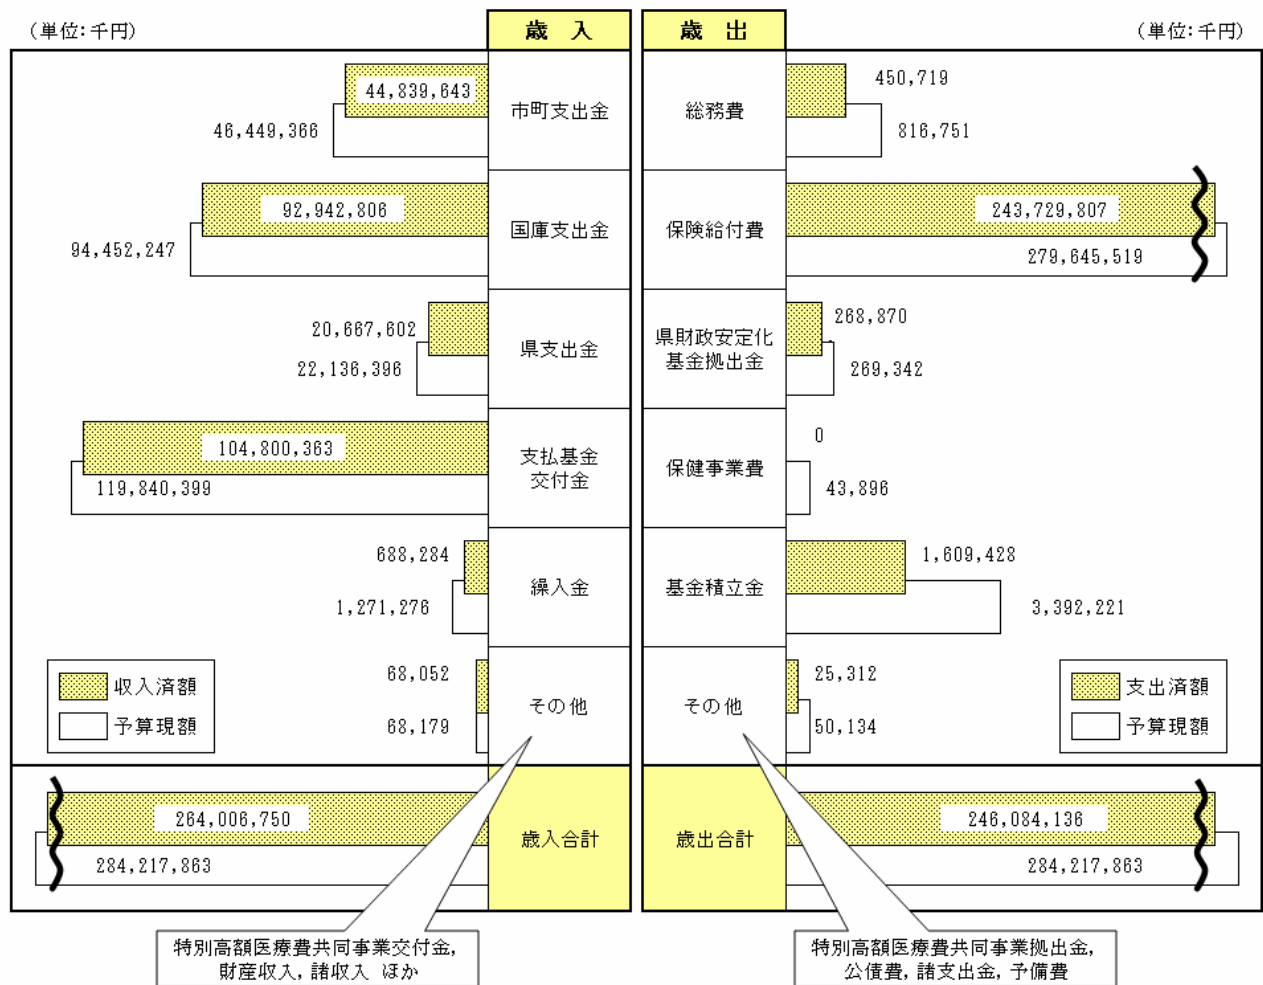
（単位：千円）

歳　入

歳　出

（単位：千円）

44,839,643
46,449,366
市町支出金

総務費
450,719
816,751

92,942,806
94,452,247
国庫支出金

保険給付費
243,729,807
279,645,519

20,667,602
22,136,396
県支出金

県財政安定化基金拠出金
268,870
269,342

104,800,363
119,840,399
支払基金交付金

保健事業費
0
43,896

688,284
1,271,276
繰入金

基金積立金
1,609,428
3,392,221

収入済額
予算現額
68,052
68,179
その他

その他
25,312
50,134
支出済額
予算現額

264,006,750
284,217,863
歳入合計

歳出合計
246,084,136
284,217,863

特別高額医療費共同事業交付金，財産収入，諸収入　ほか

特別高額医療費共同事業拠出金，公債費，諸支出金，予備費